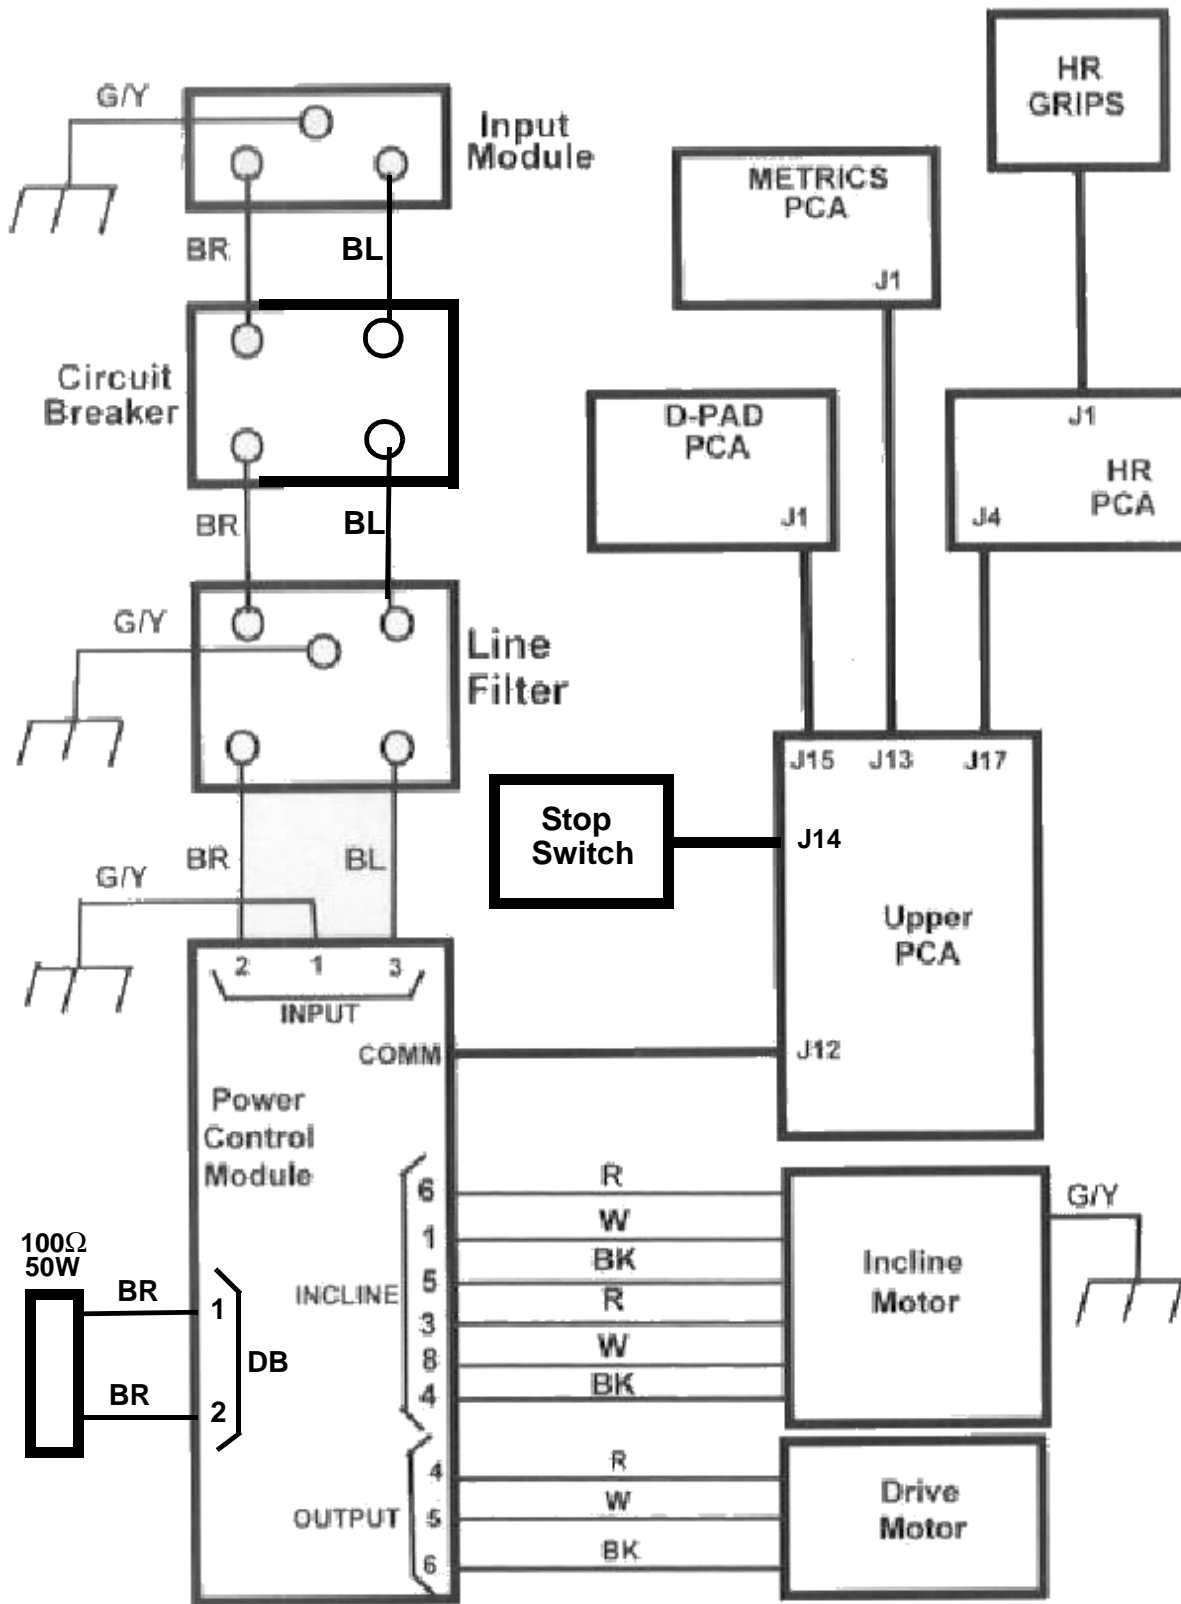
G/Y

Input Module

BR

BL

Circuit Breaker

BR

BL

G/Y

Line Filter

BR

BL

G/Y

2 1 3

INPUT

COMM

Power Control Module

HR GRIPS

METRICS PCA

J1

D-PAD PCA

J1

J1

HR PCA

J4

J15 J13 J17

Stop Switch

J14

Upper PCA

J12

$100\Omega$
50W

BR

1

DB

BR

2

INCLINE

6
1
5
3
8
4

R
W
BK
R
W
BK

Incline Motor

G/Y

OUTPUT

4
5
6

R
W
BK

Drive Motor